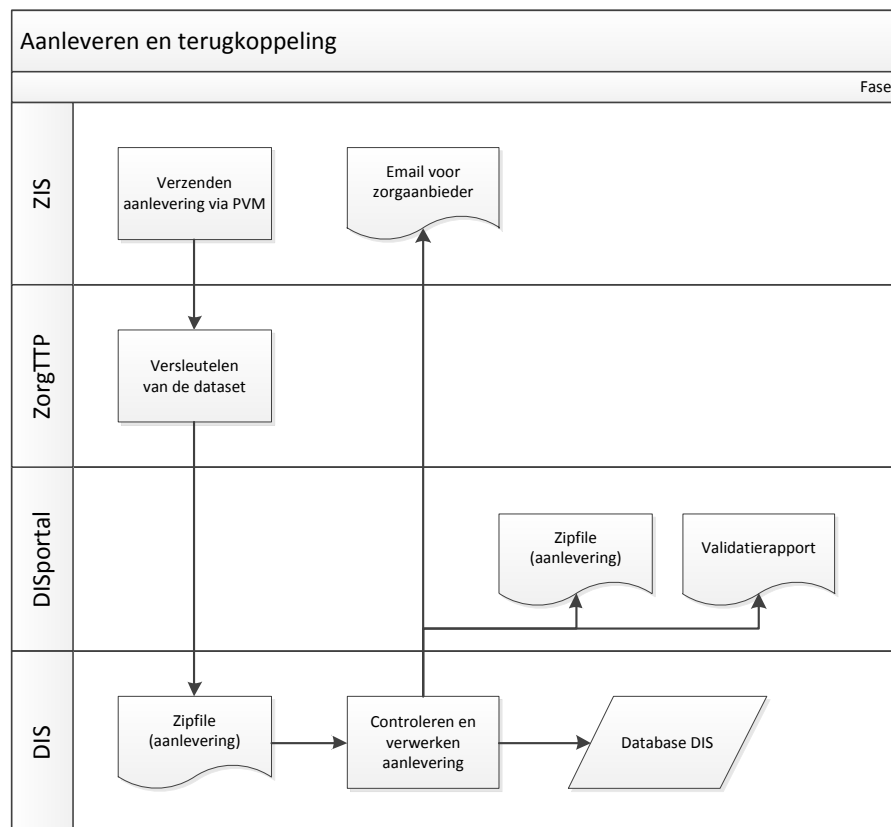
Aanleveren en terugkoppeling

Fase

ZIS

Verzenden aanlevering via PVM

Email voor zorgaanbieder

ZorgTTP

Versleutelen van de dataset

DISportal

Zipfile (aanlevering)

Validatierapport

DIS

Zipfile (aanlevering)

Controleren en verwerken aanlevering

Database DIS